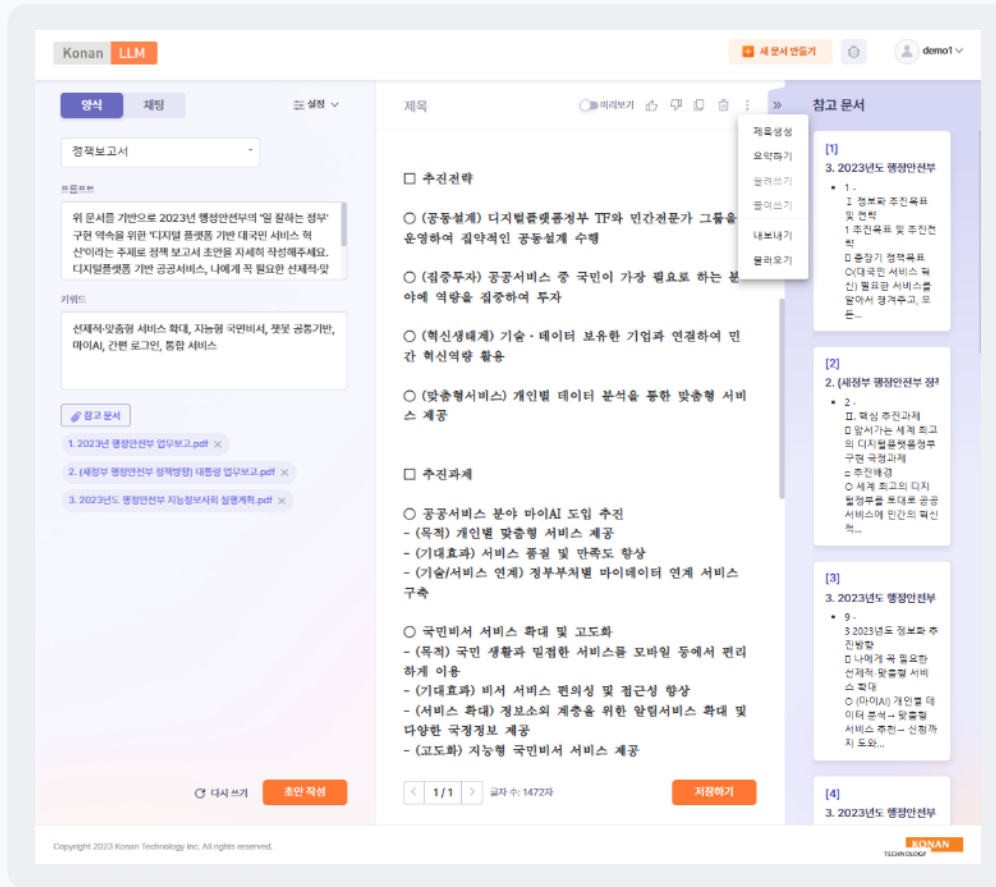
Konan LLM

새 문서 만들기 demo1

양식 채팅 설정

정책보고서

프롬프트

위 문서를 기반으로 2023년 행정안전부의 '일 잘하는 정부' 구현 약속을 위한 '디지털 플랫폼 기반 대국민 서비스 혁신'이라는 주제로 정책 보고서 초안을 자세히 작성해주세요. 디지털플랫폼 기반 공공서비스, 나에게 꼭 필요한 선제적·맞

키워드

선제적·맞춤형 서비스 확대, 지능형 국민비서, 챗봇 공통기반, 마이AI, 간편 로그인, 통합 서비스

참고 문서

1. 2023년 행정안전부 업무보고.pdf

2. (세정부 행정안전부 정책방향) 대통령 업무보고.pdf

3. 2023년도 행정안전부 지능정보사회 실행계획.pdf

다시 쓰기 초안 작성

제목 미리보기

제목생성
요약하기
줄여쓰기
늘여쓰기
내보내기
불러오기

☐ 추진전략

○ (공동설계) 디지털플랫폼정부 TF와 민간전문가 그룹을 운영하여 집약적인 공동설계 수행

○ (집중투자) 공공서비스 중 국민이 가장 필요로 하는 분야에 역량을 집중하여 투자

○ (혁신생태계) 기술·데이터 보유한 기업과 연결하여 민간 혁신역량 활용

○ (맞춤형서비스) 개인별 데이터 분석을 통한 맞춤형 서비스 제공

☐ 추진과제

○ 공공서비스 분야 마이AI 도입 추진
- (목적) 개인별 맞춤형 서비스 제공
- (기대효과) 서비스 품질 및 만족도 향상
- (기술/서비스 연계) 정부부처별 마이데이터 연계 서비스 구축

○ 국민비서 서비스 확대 및 고도화
- (목적) 국민 생활과 밀접한 서비스를 모바일 등에서 편리하게 이용
- (기대효과) 비서 서비스 편의성 및 접근성 향상
- (서비스 확대) 정보소외 계층을 위한 알림서비스 확대 및 다양한 국정정보 제공
- (고도화) 지능형 국민비서 서비스 제공

1 / 1 글자 수: 1472자 저장하기

참고 문서

[1]
3. 2023년도 행정안전부
• 1 -
Ⅰ 정보화 추진목표 및 전략
1 추진목표 및 추진전략
□ 중장기 정책목표
○(대국민 서비스 혁신) 필요한 서비스를 알아서 챙겨주고, 모든...

[2]
2. (세정부 행정안전부 정
• 2 -
Ⅱ. 핵심 추진과제
□ 앞서가는 세계 최고의 디지털플랫폼정부 구현 국정과제
□ 추진배경
○ 세계 최고의 디지털정부를 토대로 공공서비스에 민간의 혁신적...

[3]
3. 2023년도 행정안전부
• 9 -
3 2023년도 정보화 추진방향
□ 나에게 꼭 필요한 선제적·맞춤형 서비스 확대
○ (마이AI) 개인별 데이터 분석→ 맞춤형 서비스 추천→ 신청까지 도와...

[4]
3. 2023년도 행정안전부

Copyright 2023 Konan Technology Inc. All rights reserved.

KONAN TECHNOLOGY